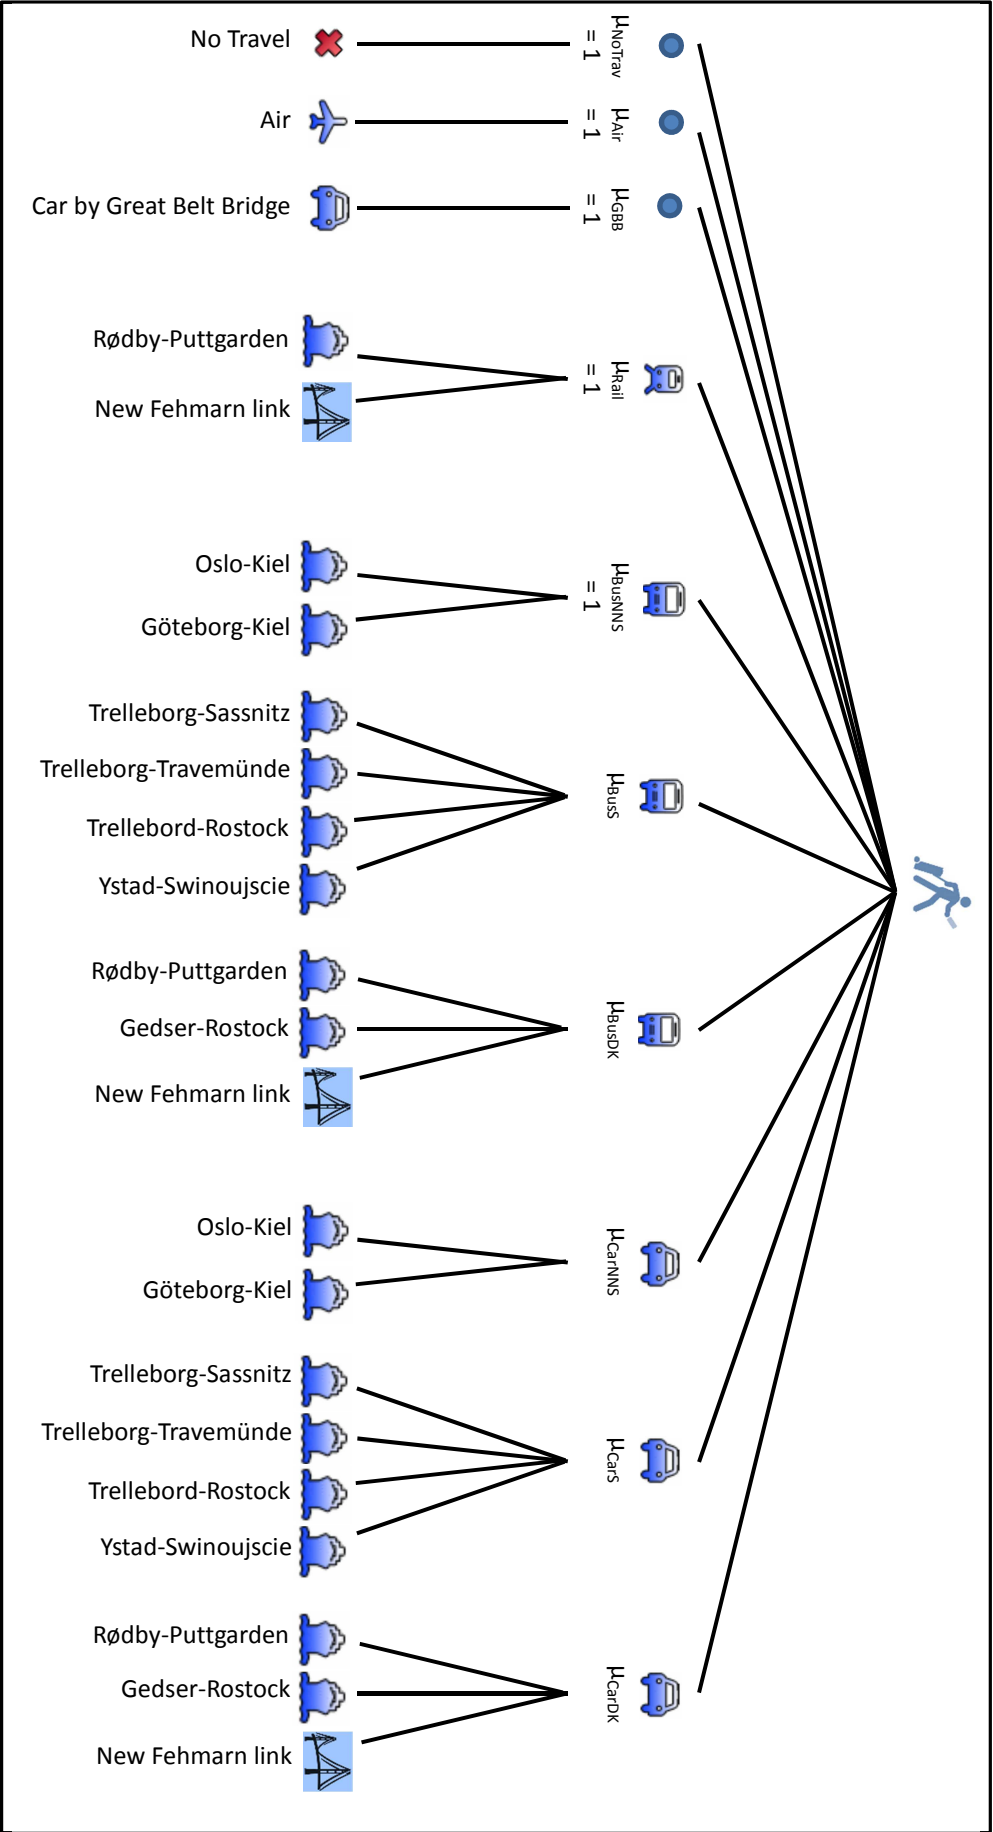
No Travel
$\mu_{NoTrav} = 1$

Air
$\mu_{Air} = 1$

Car by Great Belt Bridge
$\mu_{GBB} = 1$

Rødby-Puttgarden
New Fehmarn link
$\mu_{Rail} = 1$

Oslo-Kiel
Göteborg-Kiel
$\mu_{BusNNS} = 1$

Trelleborg-Sassnitz
Trelleborg-Travemünde
Trellebord-Rostock
Ystad-Swinoujscie
$\mu_{BusS}$

Rødby-Puttgarden
Gedser-Rostock
New Fehmarn link
$\mu_{BusDK}$

Oslo-Kiel
Göteborg-Kiel
$\mu_{CarNNS}$

Trelleborg-Sassnitz
Trelleborg-Travemünde
Trellebord-Rostock
Ystad-Swinoujscie
$\mu_{CarS}$

Rødby-Puttgarden
Gedser-Rostock
New Fehmarn link
$\mu_{CarDK}$